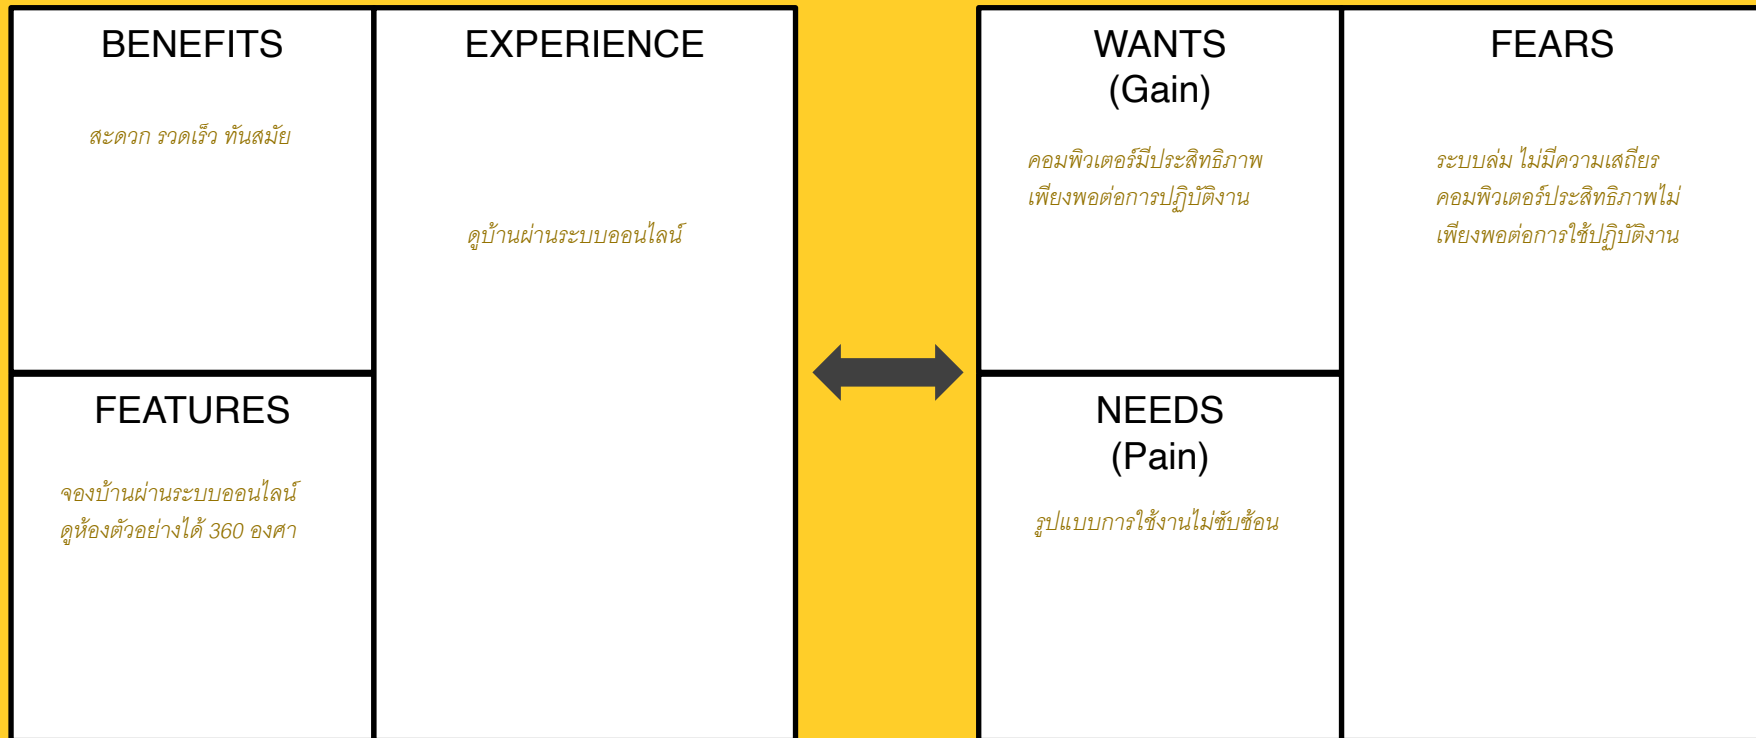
BENEFITS

สะดวก รวดเร็ว ทันสมัย

EXPERIENCE

ดูบ้านผ่านระบบออนไลน์

FEATURES

จองบ้านผ่านระบบออนไลน์
ดูห้องตัวอย่างได้ 360 องศา

WANTS
(Gain)

คอมพิวเตอร์มีประสิทธิภาพ
เพียงพอต่อการปฏิบัติงาน

NEEDS
(Pain)

รูปแบบการใช้งานไม่ซับซ้อน

FEARS

ระบบล่ม ไม่มีความเสถียร
คอมพิวเตอร์ประสิทธิภาพไม่
เพียงพอต่อการใช้ปฏิบัติงาน